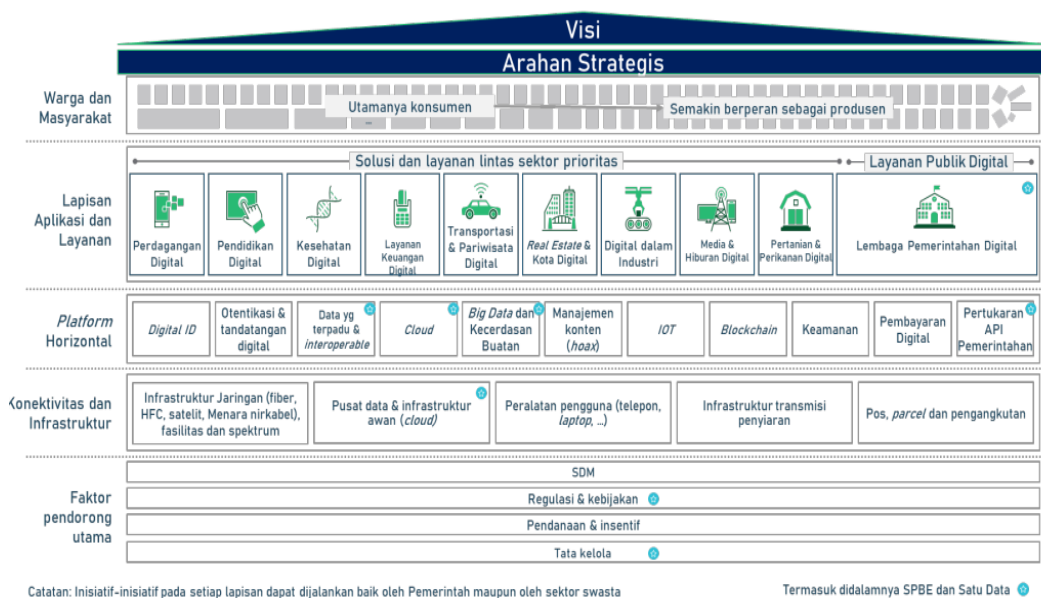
Visi

Arahan Strategis

Warga dan Masyarakat

Utamanya konsumen

Semakin berperan sebagai produsen

Lapisan Aplikasi dan Layanan

Solusi dan layanan lintas sektor prioritas

Layanan Publik Digital

Perdagangan Digital

Pendidikan Digital

Kesehatan Digital

Layanan Keuangan Digital

Transportasi & Pariwisata Digital

*Real Estate* & Kota Digital

Digital dalam Industri

Media & Hiburan Digital

Pertanian & Perikanan Digital

Lembaga Pemerintahan Digital

*Platform* Horizontal

*Digital ID*

Otentikasi & tandatangan digital

Data yg terpadu & *interoperable*

*Cloud*

*Big Data* dan Kecerdasan Buatan

Manajemen konten (*hoax*)

*IOT*

*Blockchain*

Keamanan

Pembayaran Digital

Pertukaran API Pemerintahan

Konektivitas dan Infrastruktur

Infrastruktur Jaringan (fiber, HFC, satelit, Menara nirkabel), fasilitas dan spektrum

Pusat data & infrastruktur awan (*cloud*)

Peralatan pengguna (telepon, *laptop*, ...)

Infrastruktur transmisi penyiaran

Pos, *parcel* dan pengangkutan

Faktor pendorong utama

SDM

Regulasi & kebijakan

Pendanaan & insentif

Tata kelola

Catatan: Inisiatif-inisiatif pada setiap lapisan dapat dijalankan baik oleh Pemerintah maupun oleh sektor swasta

Termasuk didalamnya SPBE dan Satu Data